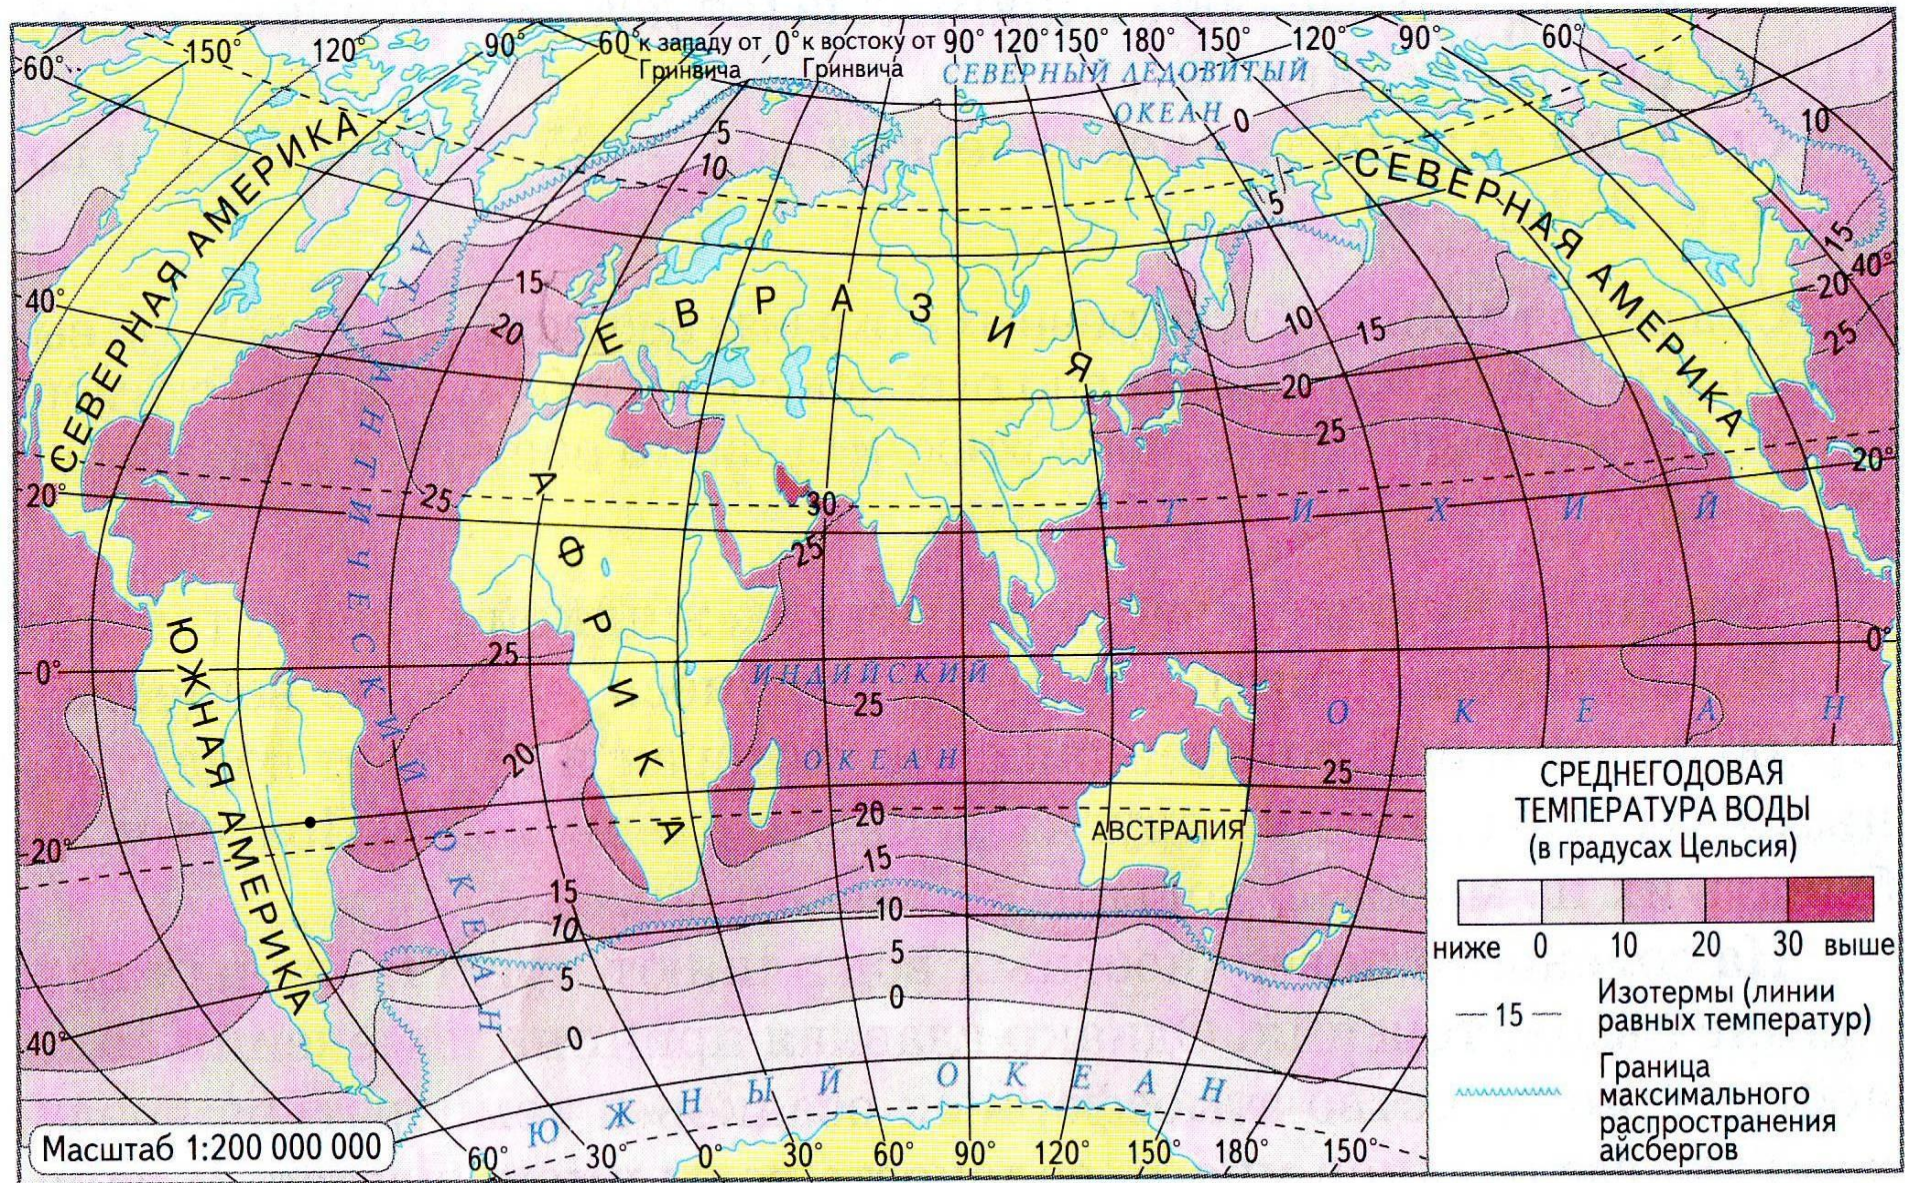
60° 150° 120° 90° 60° к западу от Гринвича 0° к востоку от Гринвича 90° 120° 150° 180° 150° 120° 90° 60°

СЕВЕРНЫЙ ЛЕДОВИТЫЙ ОКЕАН

СЕВЕРНАЯ АМЕРИКА

СЕВЕРНАЯ АМЕРИКА

ЕВРАЗИЯ

АФРИКА

ЮЖНАЯ АМЕРИКА

АВСТРАЛИЯ

АТЛАНТИЧЕСКИЙ ОКЕАН

ТИХИЙ ОКЕАН

ИНДИЙСКИЙ ОКЕАН

ЮЖНЫЙ ОКЕАН

60° 40° 20° 0° -20° -40°

40° 20° 0°

0 5 10 15 20 25 30 25 20 15 10 5 0 10 15 20 25 25 20 15 10 5 0 10 15 20 25 20 25

СРЕДНЕГОДОВАЯ ТЕМПЕРАТУРА ВОДЫ (в градусах Цельсия)

ниже 0 10 20 30 выше

15 Изотермы (линии равных температур)

Граница максимального распространения айсбергов

Масштаб 1:200 000 000

60° 30° 0° 30° 60° 90° 120° 150° 180° 150°